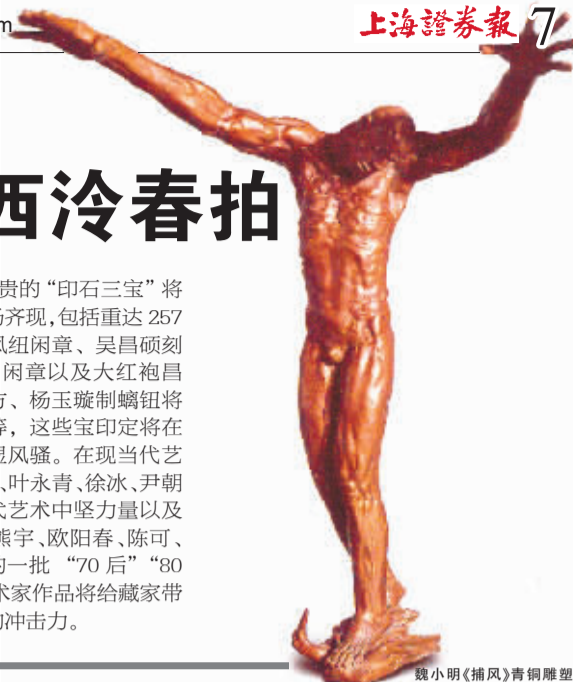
m

上海證券報 7

西泠春拍

贵的"印石三宝"将
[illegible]齐现,包括重达 257
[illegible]纽闲章、吴昌硕刻
闲章以及大红袍昌
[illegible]、杨玉璇制螭钮将
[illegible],这些宝印定将在
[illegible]风骚。在现当代艺
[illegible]、叶永青、徐冰、尹朝
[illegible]艺术中坚力量以及
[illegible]宇、欧阳春、陈可、
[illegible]一批 "70 后""80
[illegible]术家作品将给藏家带
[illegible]冲击力。

魏小明《捕风》青铜雕塑